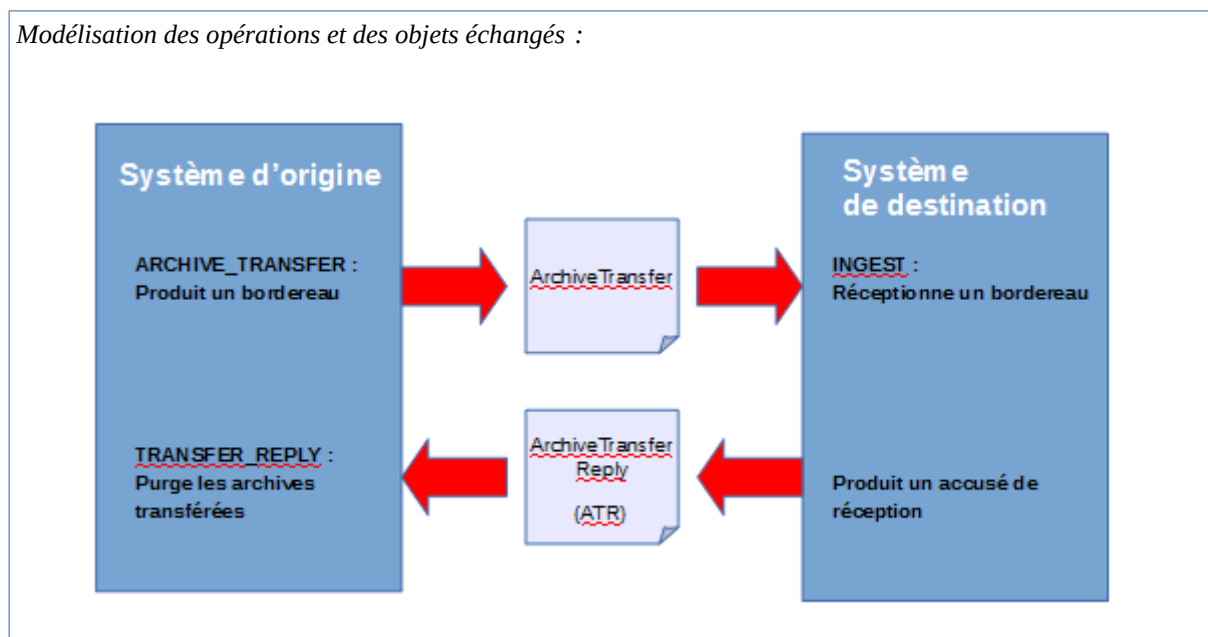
*Modélisation des opérations et des objets échangés :*

Système d'origine

ARCHIVE_TRANSFER : Produit un bordereau

TRANSFER_REPLY : Purge les archives transférées

ArchiveTransfer

ArchiveTransfer Reply

(ATR)

Système de destination

INGEST : Réceptionne un bordereau

Produit un accusé de réception